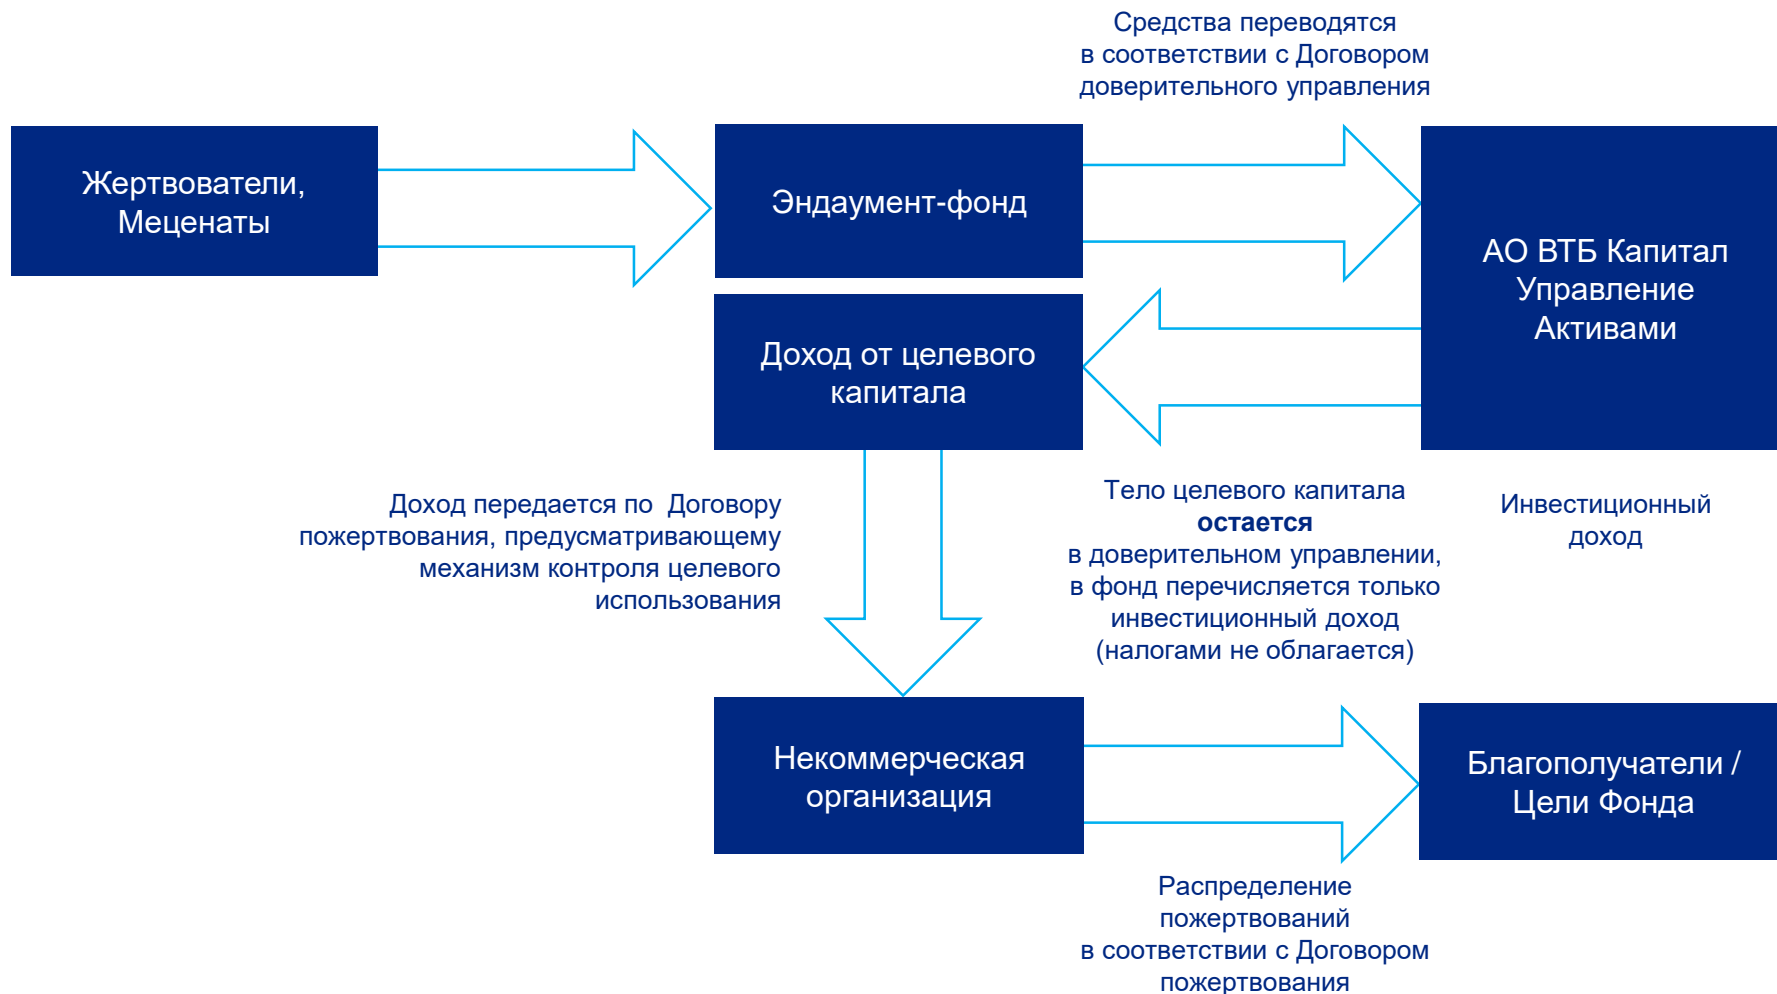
Средства переводятся в соответствии с Договором доверительного управления

Жертвователи, Меценаты

Эндаумент-фонд

АО ВТБ Капитал Управление Активами

Доход от целевого капитала

Доход передается по Договору пожертвования, предусматривающему механизм контроля целевого использования

Тело целевого капитала **остается** в доверительном управлении, в фонд перечисляется только инвестиционный доход (налогами не облагается)

Инвестиционный доход

Некоммерческая организация

Благополучатели / Цели Фонда

Распределение пожертвований в соответствии с Договором пожертвования